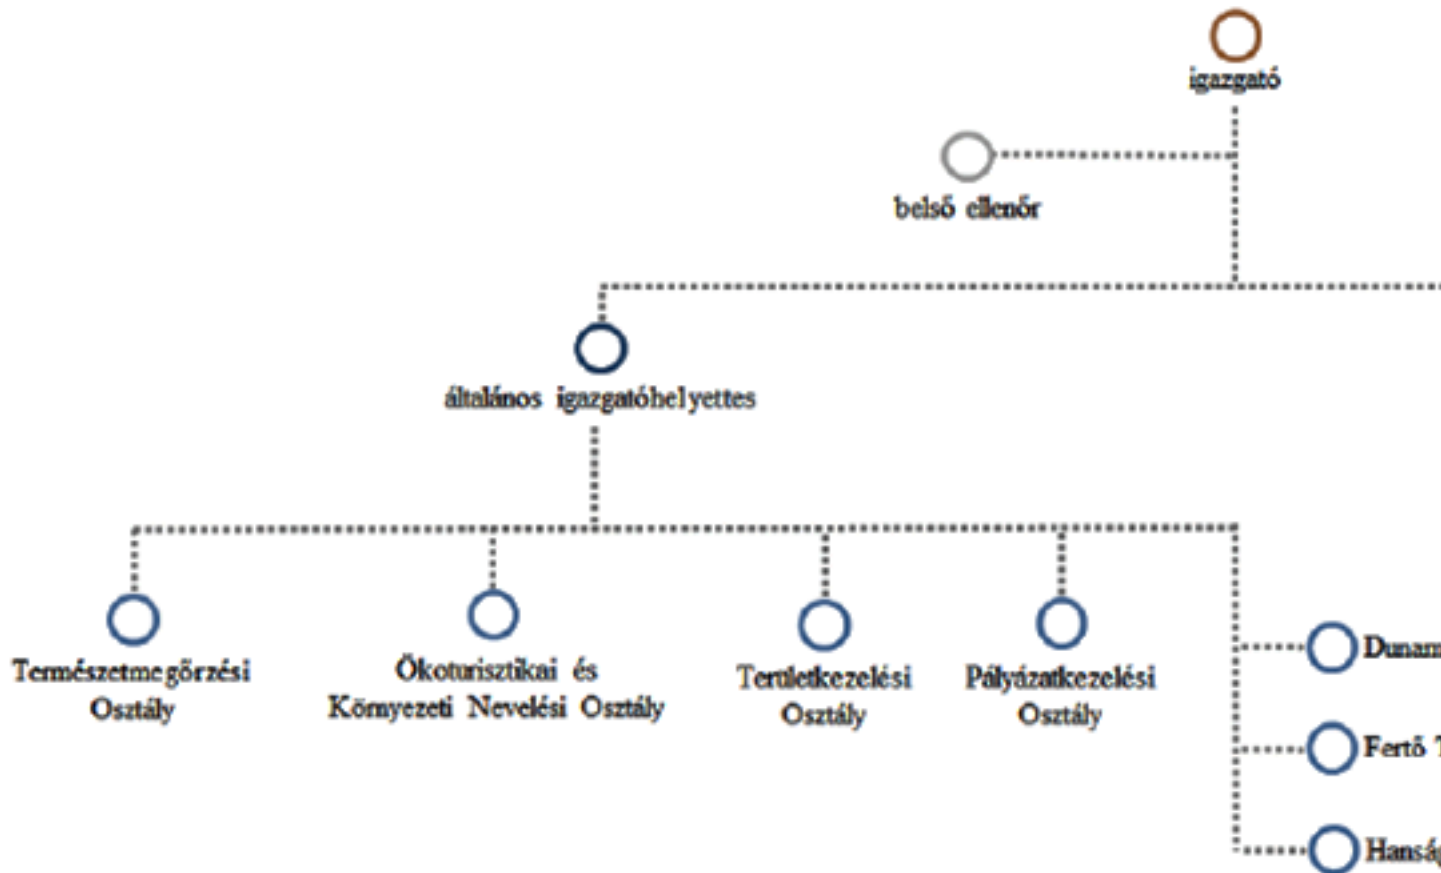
igazgató

belső ellenőr

általános igazgatóhelyettes

Természetmegőrzési Osztály

Ökoturisztikai és Környezeti Nevelési Osztály

Területkezelési Osztály

Pályázatkezelési Osztály

Dunam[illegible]

Fertő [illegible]

Hanság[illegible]